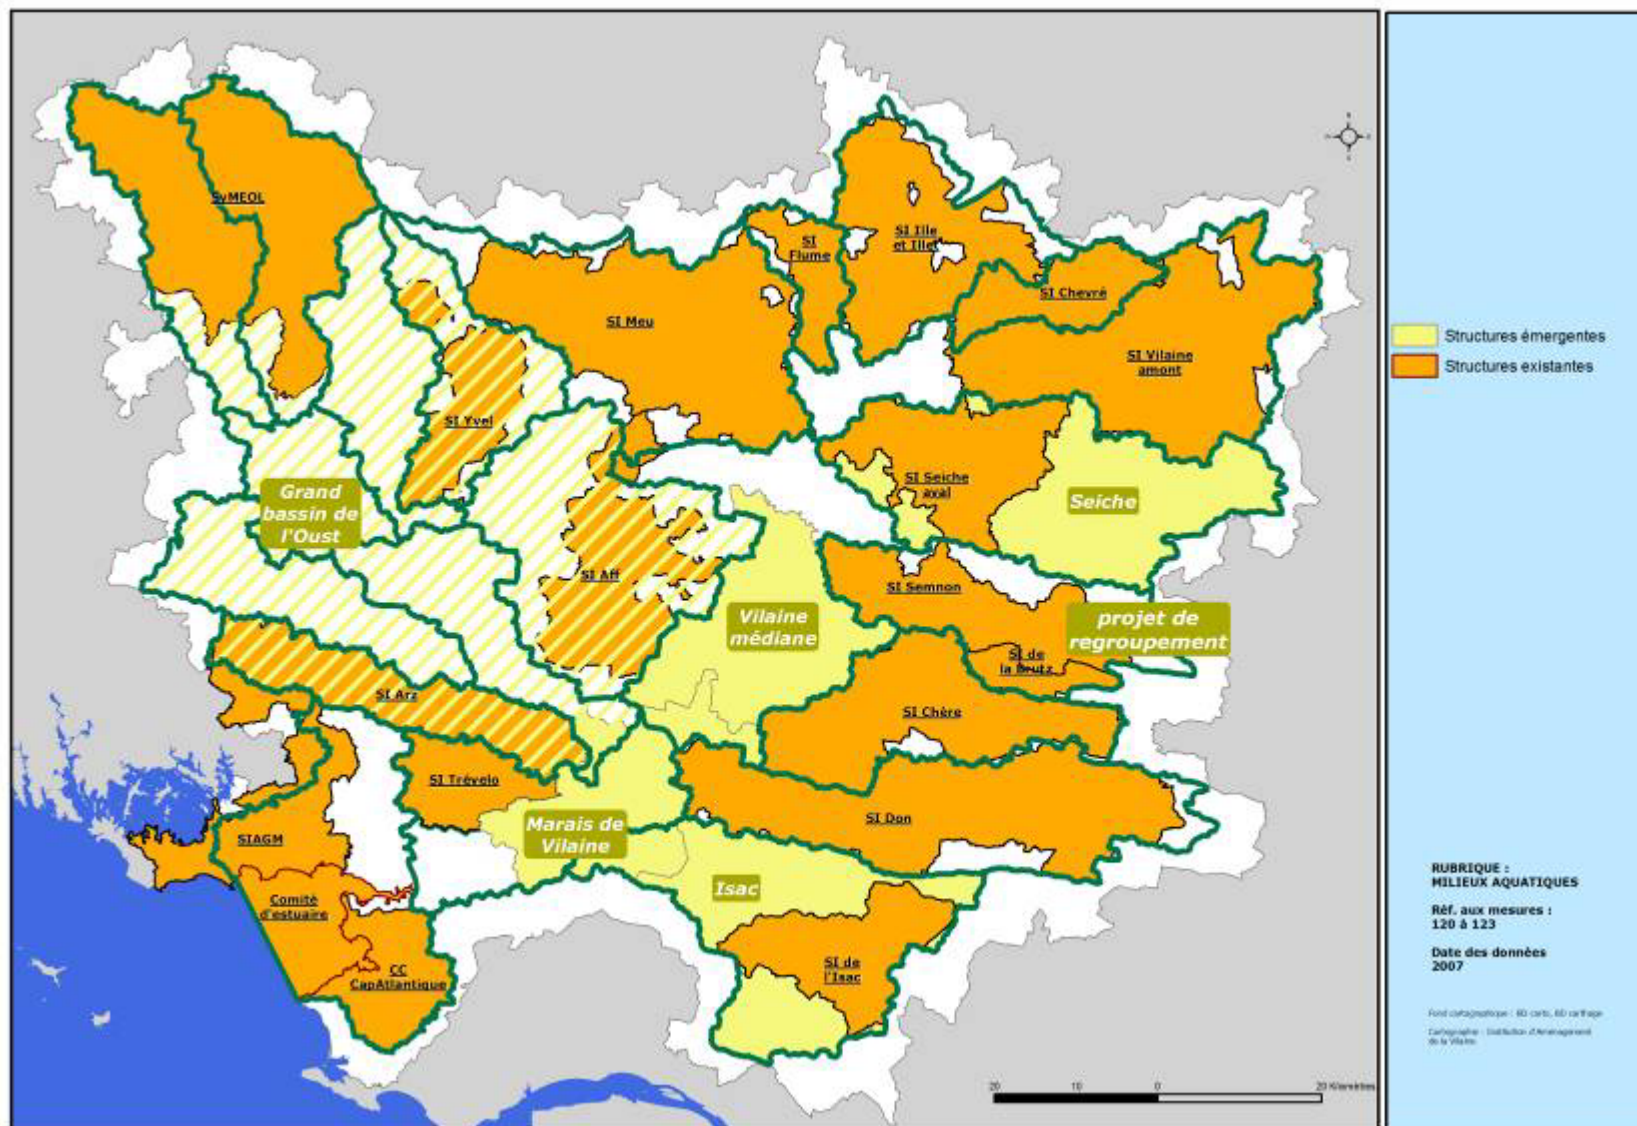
SyMEOL

SI Flume

SI Ille et Illet

SI Chevré

SI Meu

SI Vilaine amont

SI Yvel

Grand bassin de l'Oust

SI Seiche aval

Seiche

SI Aff

SI Semnon

Vilaine médiane

projet de regroupement

SI de la Brutz

SI Arz

SI Chère

SI Trévelo

Marais de Vilaine

SI Don

SIAGM

Isac

Comité d'estuaire

CC CapAtlantique

SI de l'Isac

Structures émergentes

Structures existantes

RUBRIQUE : MILIEUX AQUATIQUES

Réf. aux mesures : 120 à 123

Date des données 2007

Fond cartographique : BD carto, BD carthage

Cartographie : Institution d'Aménagement de la Vilaine

20 10 0 20 Kilomètres